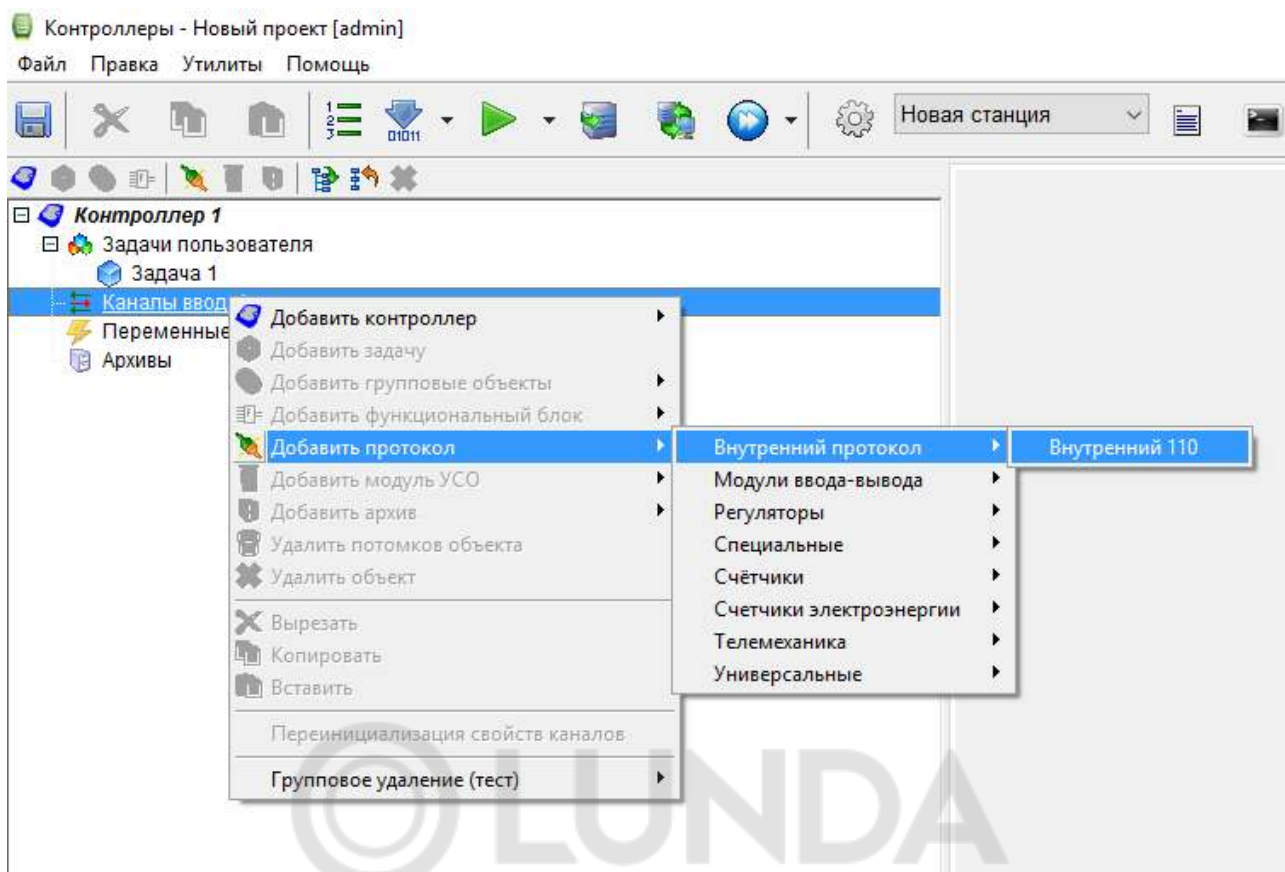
Контроллеры - Новый проект [admin]
Файл Правка Утилиты Помощь

Новая станция

Контроллер 1
Задачи пользователя
Задача 1
Каналы ввод
Переменные
Архивы

Добавить контроллер
Добавить задачу
Добавить групповые объекты
Добавить функциональный блок
Добавить протокол
Добавить модуль УСО
Добавить архив
Удалить потомков объекта
Удалить объект
Вырезать
Копировать
Вставить
Переинициализация свойств каналов
Групповое удаление (тест)

Внутренний протокол
Модули ввода-вывода
Регуляторы
Специальные
Счётчики
Счетчики электроэнергии
Телемеханика
Универсальные

Внутренний 110

LUNDA